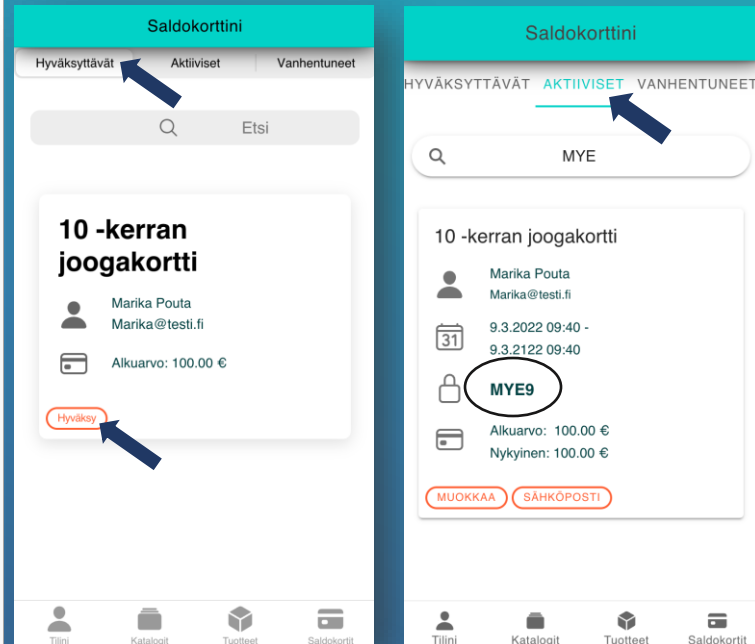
Saldokorttini

Hyväksyttävät | Aktiiviset | Vanhentuneet

Etsi

10 -kerran joogakortti

Marika Pouta
Marika@testi.fi

Alkuarvo: 100.00 €

Hyväksy

Tilini | Katalogit | Tuotteet | Saldokortit

Saldokorttini

HYVÄKSYTTÄVÄT | AKTIIVISET | VANHENTUNEET

MYE

10 -kerran joogakortti

Marika Pouta
Marika@testi.fi

31

9.3.2022 09:40 -
9.3.2122 09:40

MYE9

Alkuarvo: 100.00 €
Nykyinen: 100.00 €

MUOKKAA | SÄHKÖPOSTI

Tilini | Katalogit | Tuotteet | Saldokortit